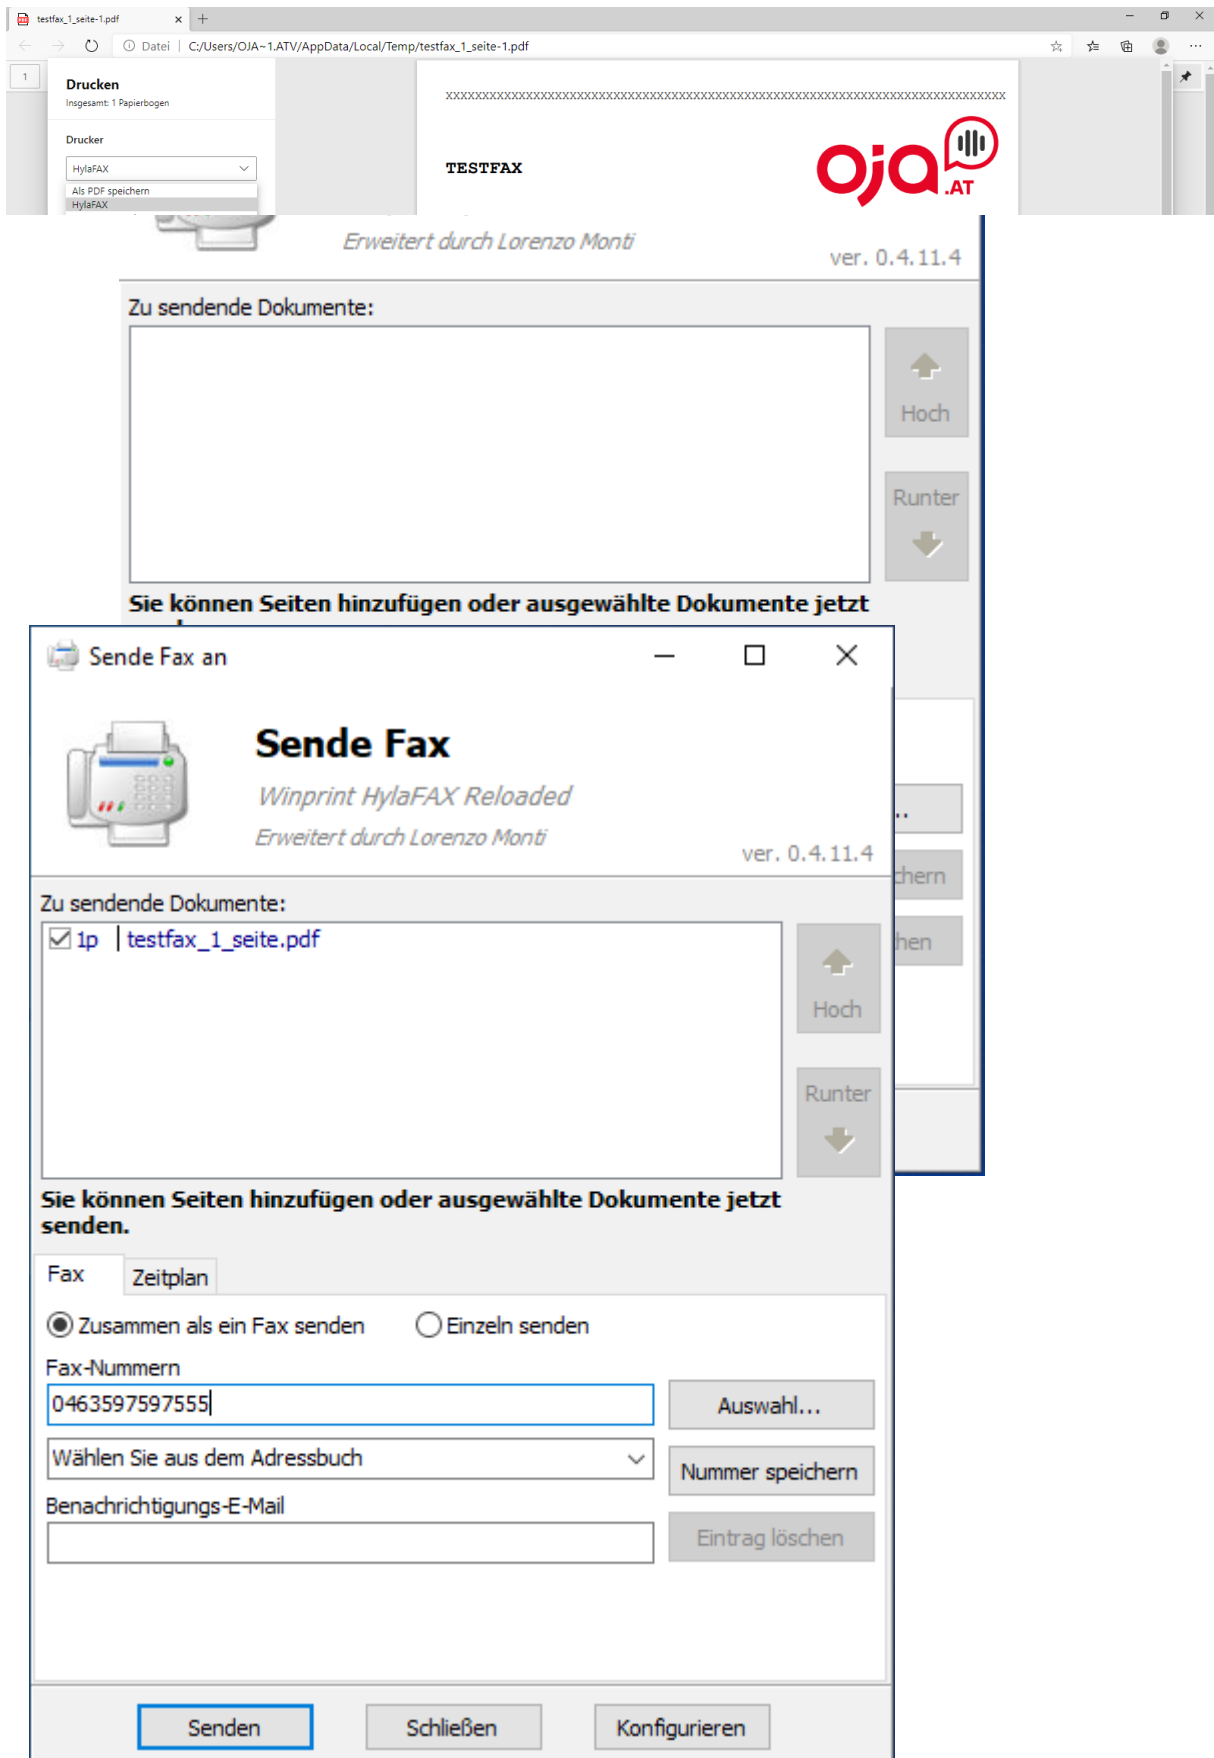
testfax_1_seite-1.pdf
Datei | C:/Users/OJA~1.ATV/AppData/Local/Temp/testfax_1_seite-1.pdf

1

Drucken
Insgesamt: 1 Papierbogen

Drucker
HylaFAX
Als PDF speichern
HylaFAX

xxxxxxxxxxxxxxxxxxxxxxxxxxxxxxxxxxxxxxxxxxxxxxxxxxxxxxxxxxxxxxxxxxxxxxxxxxxxxxxx

TESTFAX

oja .AT

Erweitert durch Lorenzo Monti
ver. 0.4.11.4

Zu sendende Dokumente:

Hoch

Runter

Sie können Seiten hinzufügen oder ausgewählte Dokumente jetzt

Sende Fax an

Sende Fax
Winprint HylaFAX Reloaded
Erweitert durch Lorenzo Monti
ver. 0.4.11.4

Zu sendende Dokumente:
1p | testfax_1_seite.pdf

Hoch

Runter

Sie können Seiten hinzufügen oder ausgewählte Dokumente jetzt senden.

Fax
Zeitplan

Zusammen als ein Fax senden
Einzeln senden

Fax-Nummern
0463597597555
Auswahl...
Wählen Sie aus dem Adressbuch
Nummer speichern
Benachrichtigungs-E-Mail
Eintrag löschen

..
chern
hen

Senden
Schließen
Konfigurieren